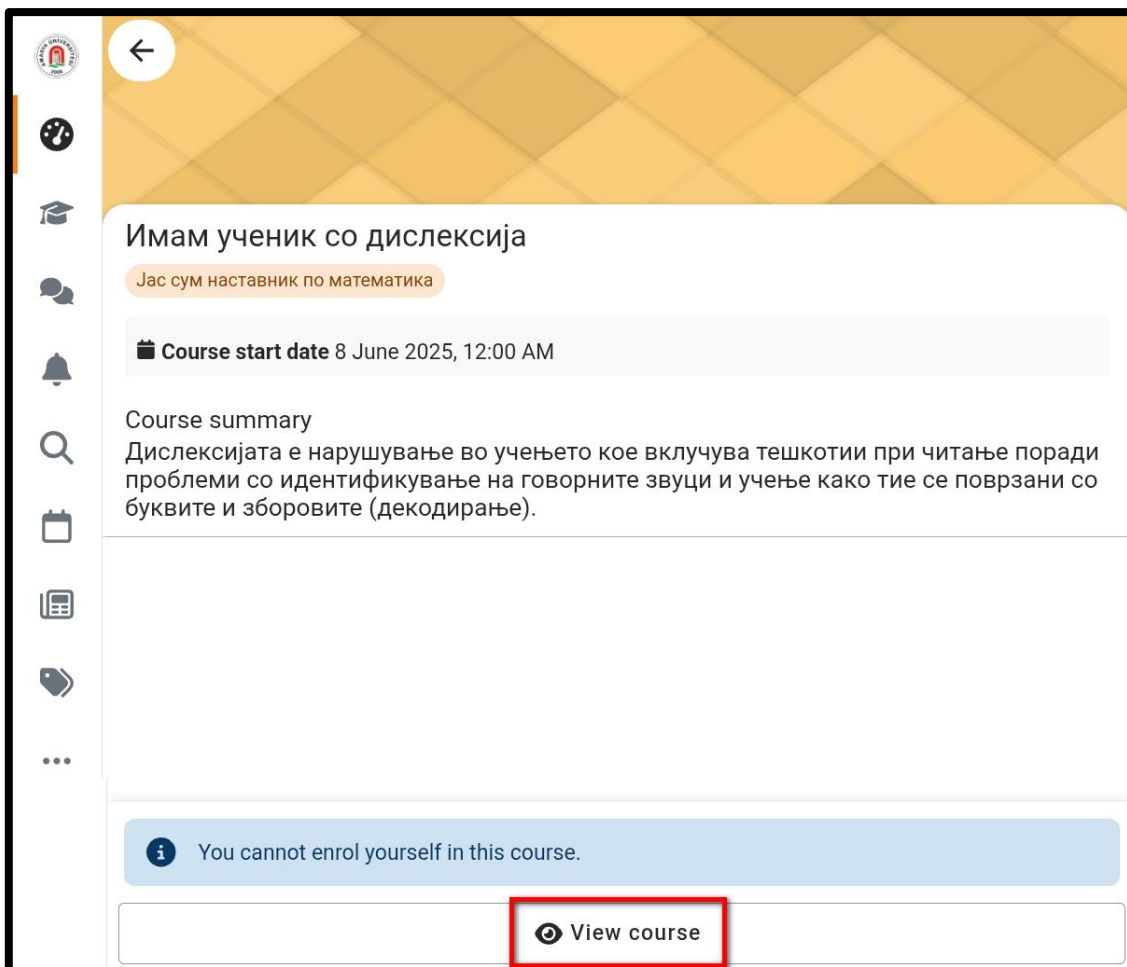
Имам ученик со дислексија

Јас сум наставник по математика

Course start date 8 June 2025, 12:00 AM

Course summary
Дислексијата е нарушување во учењето кое вклучува тешкотии при читање поради проблеми со идентификување на говорните звуци и учење како тие се поврзани со буквите и зборовите (декодирање).

You cannot enrol yourself in this course.

View course